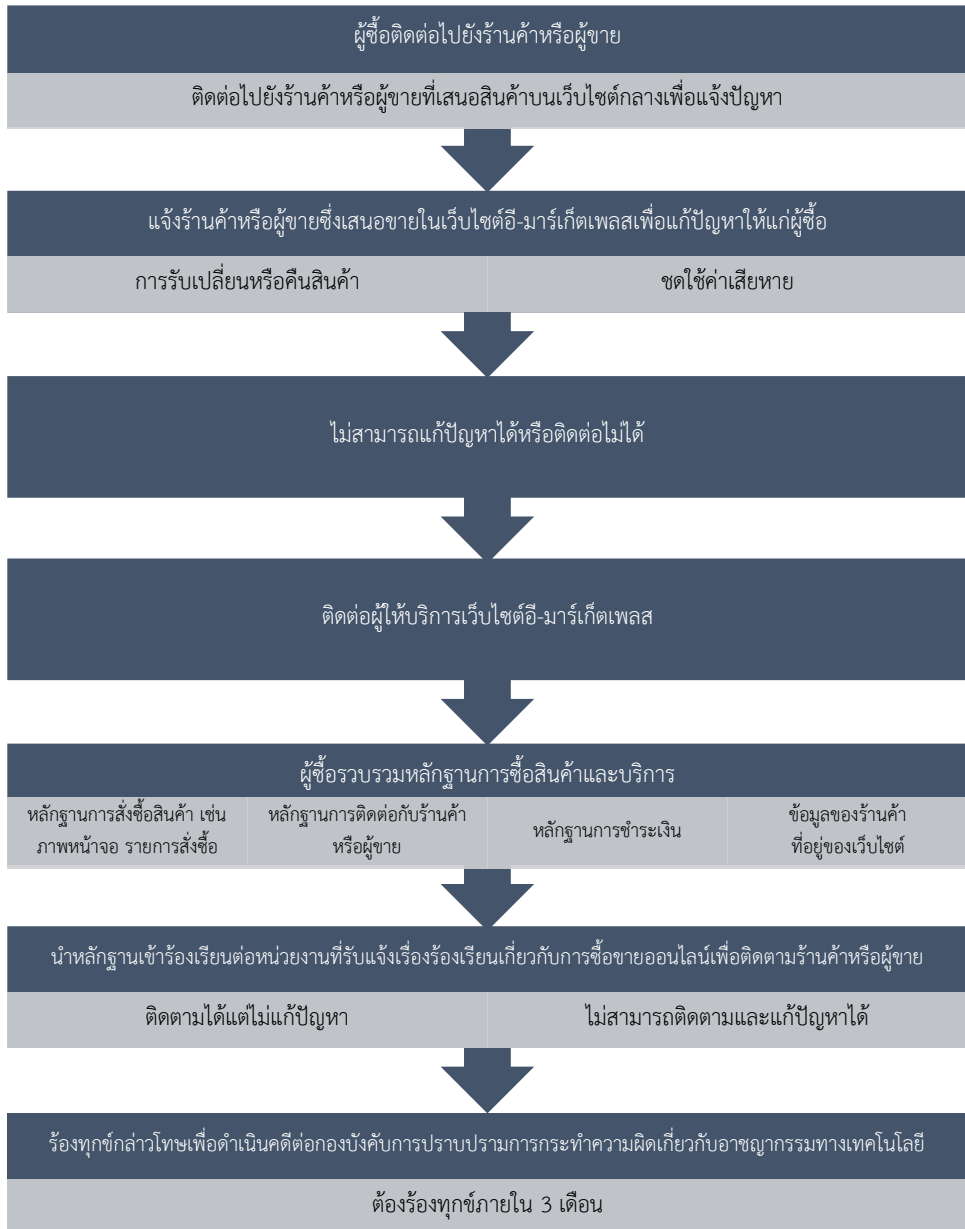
ผู้ซื้อติดต่อไปยังร้านค้าหรือผู้ขาย

ติดต่อไปยังร้านค้าหรือผู้ขายที่เสนอสินค้าบนเว็บไซต์กลางเพื่อแจ้งปัญหา

แจ้งร้านค้าหรือผู้ขายซึ่งเสนอขายในเว็บไซต์อี-มาร์เก็ตเพลสเพื่อแก้ปัญหาให้แก่ผู้ซื้อ

| การรับเปลี่ยนหรือคืนสินค้า | ชดใช้ค่าเสียหาย |
|---|---|

ไม่สามารถแก้ปัญหาได้หรือติดต่อไม่ได้

ติดต่อผู้ให้บริการเว็บไซต์อี-มาร์เก็ตเพลส

ผู้ซื้อรวบรวมหลักฐานการซื้อสินค้าและบริการ

| หลักฐานการสั่งซื้อสินค้า เช่น ภาพหน้าจอ รายการสั่งซื้อ | หลักฐานการติดต่อกับร้านค้าหรือผู้ขาย | หลักฐานการชำระเงิน | ข้อมูลของร้านค้าที่อยู่ของเว็บไซต์ |
|---|---|---|---|

นำหลักฐานเข้าร้องเรียนต่อหน่วยงานที่รับแจ้งเรื่องร้องเรียนเกี่ยวกับการซื้อขายออนไลน์เพื่อติดตามร้านค้าหรือผู้ขาย

| ติดตามได้แต่ไม่แก้ปัญหา | ไม่สามารถติดตามและแก้ปัญหาได้ |
|---|---|

ร้องทุกข์กล่าวโทษเพื่อดำเนินคดีต่อกองบังคับการปราบปรามการกระทำความผิดเกี่ยวกับอาชญากรรมทางเทคโนโลยี

ต้องร้องทุกข์ภายใน 3 เดือน